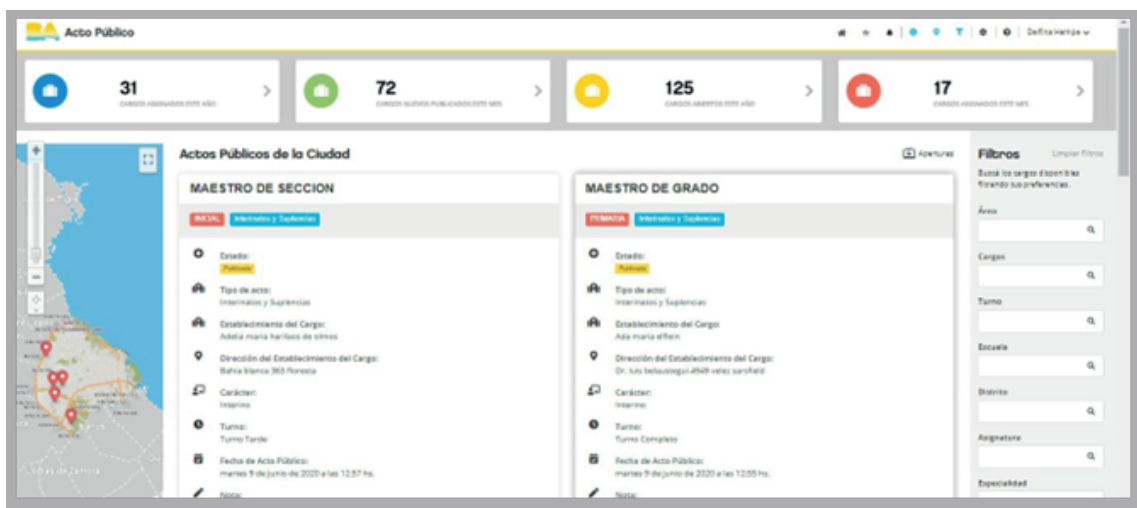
BA Acto Público

Delfina Hampe

31
CARGOS ASIGNADOS ESTE AÑO

72
CARGOS NUEVOS PUBLICADOS ESTE MES

125
CARGOS ABIERTOS ESTE AÑO

17
CARGOS ASIGNADOS ESTE MES

Actos Públicos de la Ciudad

Aperturas

MAESTRO DE SECCION

INICIAL Interinatos y Suplencias

Estado:
Publicado

Tipo de acto:
Interinatos y Suplencias

Establecimiento del Cargo:
Adelia maria harilaos de olmos

Dirección del Establecimiento del Cargo:
Bahia blanca 365 floresta

Carácter:
Interino

Turno:
Turno Tarde

Fecha de Acto Público:
martes 9 de junio de 2020 a las 12:57 hs.

Nota:

MAESTRO DE GRADO

PRIMARIA Interinatos y Suplencias

Estado:
Publicado

Tipo de acto:
Interinatos y Suplencias

Establecimiento del Cargo:
Ada maria elflein

Dirección del Establecimiento del Cargo:
Dr. luis belaustegui 4569 velez sarsfield

Carácter:
Interino

Turno:
Turno Completo

Fecha de Acto Público:
martes 9 de junio de 2020 a las 12:55 hs.

Nota:

Filtros
Limpiar filtros

Buscá los cargos disponibles filtrando tus preferencias.

Área

Cargos

Turno

Escuela

Distrito

Asignatura

Especialidad